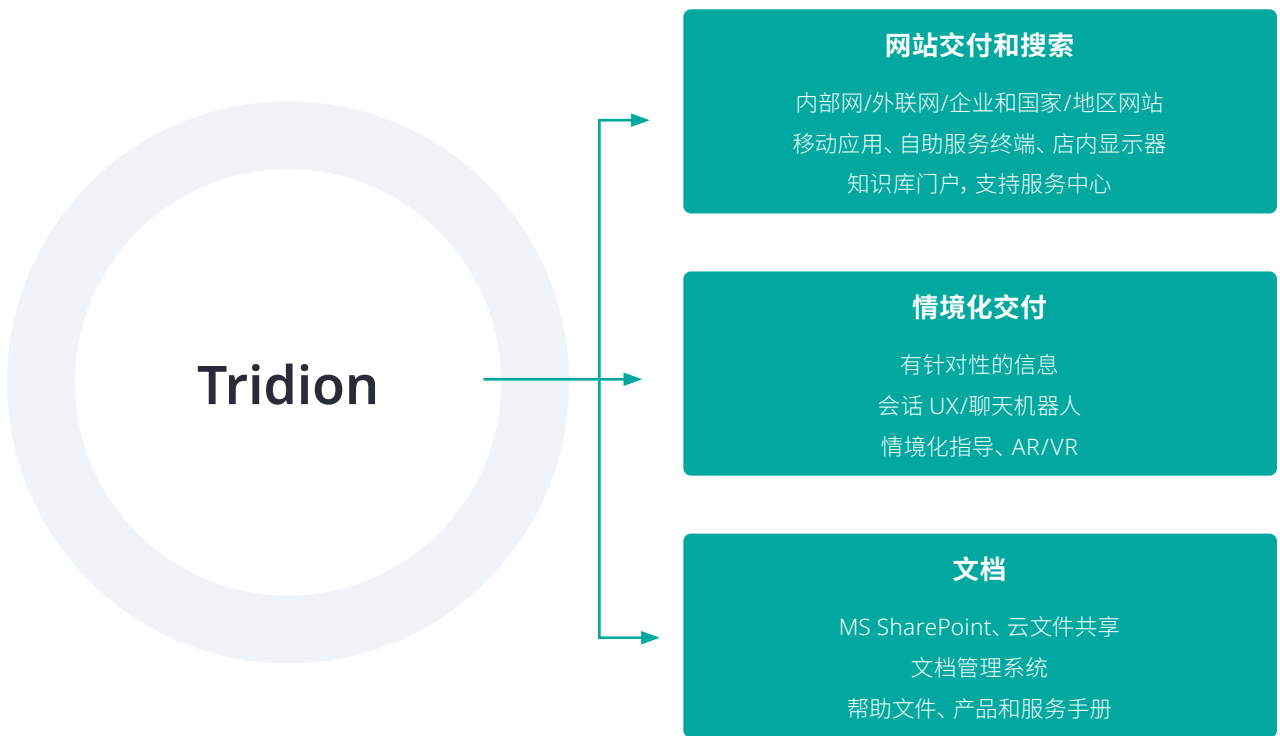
Tridion

网站交付和搜索

内部网/外联网/企业和国家/地区网站
移动应用、自助服务终端、店内显示器
知识库门户，支持服务中心

情境化交付

有针对性的信息
会话 UX/聊天机器人
情境化指导、AR/VR

文档

MS SharePoint、云文件共享
文档管理系统
帮助文件、产品和服务手册